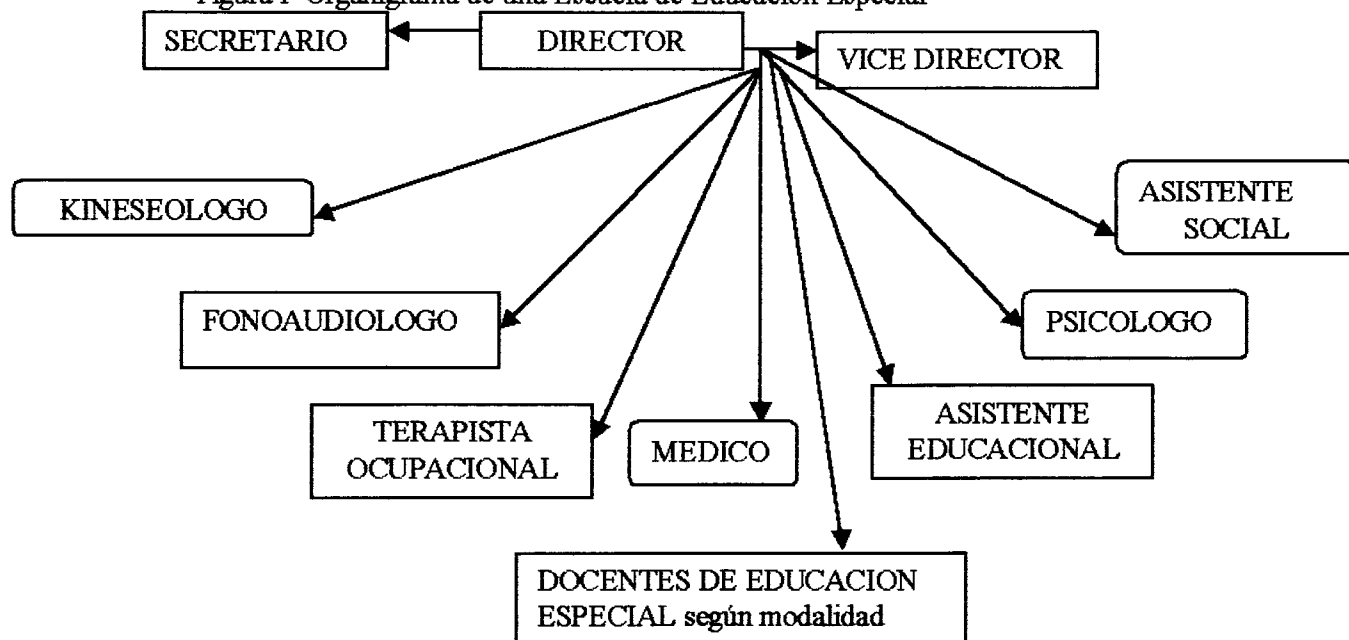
Figura 1 Organigrama de una Escuela de Educación Especial

SECRETARIO

DIRECTOR

VICE DIRECTOR

KINESEOLOGO

ASISTENTE SOCIAL

FONOAUDIOLOGO

PSICOLOGO

TERAPISTA OCUPACIONAL

MEDICO

ASISTENTE EDUCACIONAL

DOCENTES DE EDUCACION ESPECIAL según modalidad